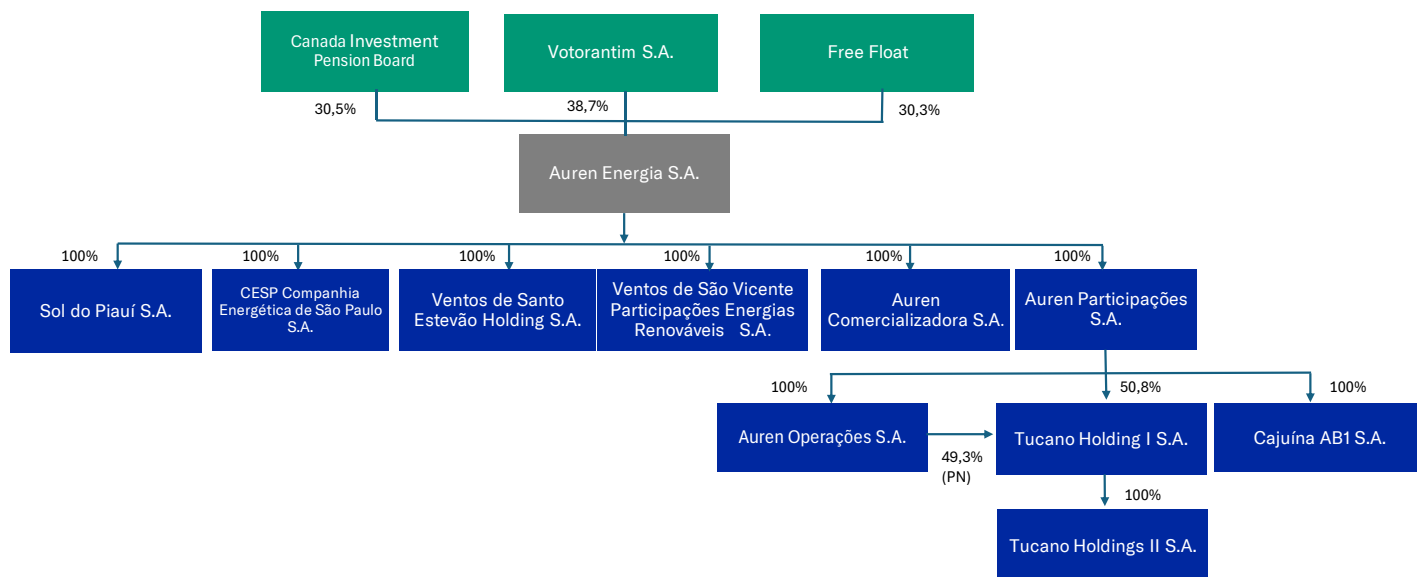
Canada Investment Pension Board

Votorantim S.A.

Free Float

30,5%

38,7%

30,3%

Auren Energia S.A.

100%

100%

100%

100%

100%

100%

Sol do Piauí S.A.

CESP Companhia Energética de São Paulo S.A.

Ventos de Santo Estevão Holding S.A.

Ventos de São Vicente Participações Energias Renováveis S.A.

Auren Comercializadora S.A.

Auren Participações S.A.

100%

50,8%

100%

Auren Operações S.A.

49,3% (PN)

Tucano Holding I S.A.

Cajuína AB1 S.A.

100%

Tucano Holdings II S.A.